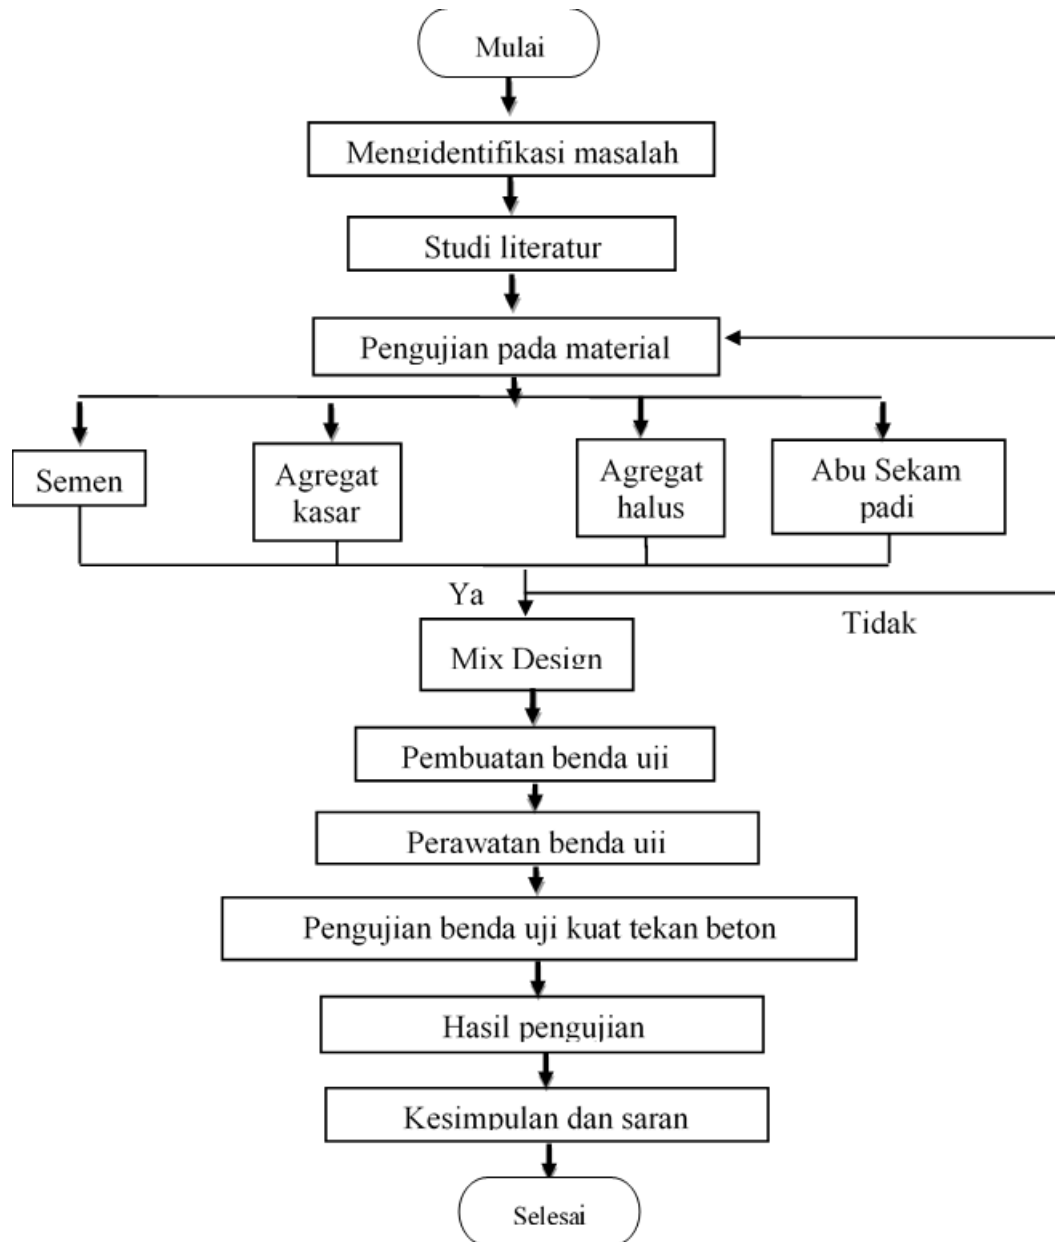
Mulai

Mengidentifikasi masalah

Studi literatur

Pengujian pada material

Semen

Agregat kasar

Agregat halus

Abu Sekam padi

Ya

Tidak

Mix Design

Pembuatan benda uji

Perawatan benda uji

Pengujian benda uji kuat tekan beton

Hasil pengujian

Kesimpulan dan saran

Selesai